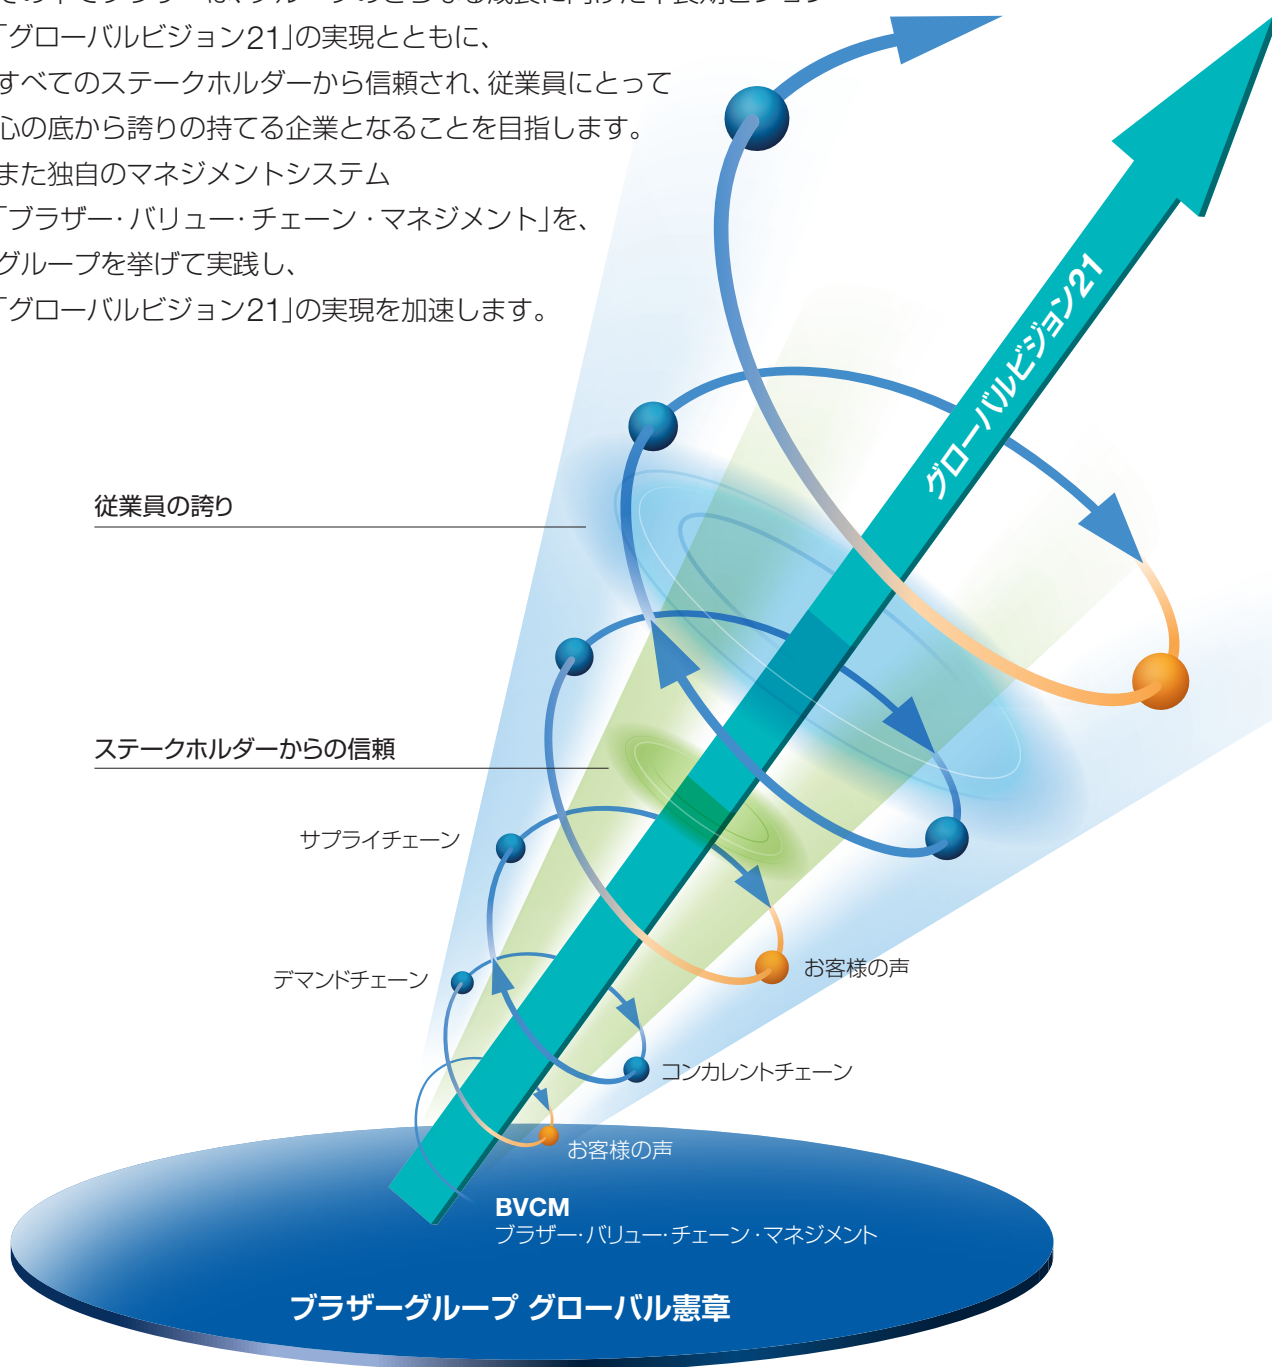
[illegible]
「グローバルビジョン21」の実現とともに、
すべてのステークホルダーから信頼され、従業員にとって心の底から誇りの持てる企業となることを目指します。
また独自のマネジメントシステム
「ブラザー・バリュー・チェーン・マネジメント」を、
グループを挙げて実践し、
「グローバルビジョン21」の実現を加速します。

グローバルビジョン21

従業員の誇り

ステークホルダーからの信頼

サプライチェーン

デマンドチェーン

お客様の声

コンカレントチェーン

お客様の声

BVCM
ブラザー・バリュー・チェーン・マネジメント

ブラザーグループ グローバル憲章